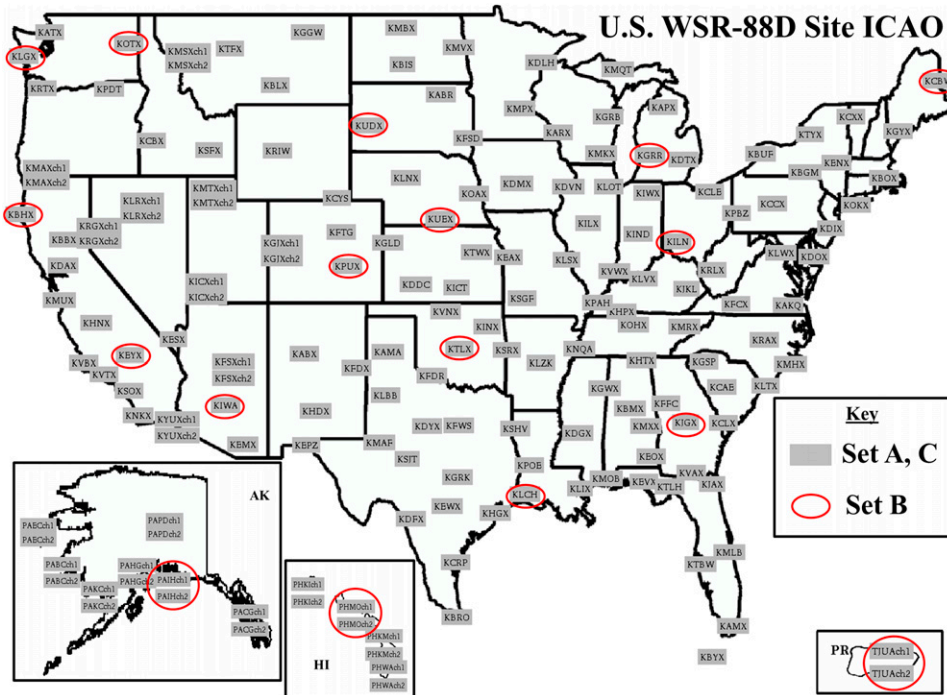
U.S. WSR-88D Site ICAO

KATX
KOTX
KLGX
KMSXch1
KMSXch2
KTFX
KGGW
KMBX
KMVX
KBIS
KDLH
KMQT
KRTX
KPDT
KBLX
KABR
KMPX
KGRB
KAPX
KCBW
KUDX
KFSD
KARX
KTYX
KCXX
KGYX
KCBX
KSFX
KRIW
KMKX
KGRR
KDTX
KBUF
KBGM
KENX
KBOX
KMAXch1
KMAXch2
KLNX
KOAX
KDMX
KDVN
KLOT
KIWX
KCLE
KCCX
KOKX
KMTXch1
KMTXch2
KLRXch1
KLRXch2
KCYS
KBHX
KRGXch1
KRGXch2
KUEX
KILX
KIND
KPBZ
KDIX
KBBX
KFTG
KGLD
KILN
KGJXch1
KGJXch2
KTWX
KEAX
KLSX
KRLX
KLWX
KDOX
KDAX
KPUX
KDDC
KICT
KVWX
KLVX
KJKL
KICXch1
KICXch2
KSGF
KPAH
KHPX
KFCX
KAKQ
KMUX
KVNX
KINX
KOHX
KMRX
KHNX
KESX
KTLX
KSRX
KRAX
KABX
KAMA
KNQA
KGSP
KMHX
KFSXch1
KFSXch2
KVBX
KEYX
KFDX
KLZK
KHTX
KVTX
KFDR
KCAE
KLTX
KSOX
KIWA
KGWX
KLBB
KFFC
KBMX
KNKX
KYUXch1
KYUXch2
KHDX
KDYX
KFWS
KMXX
KJGX
KCLX
KSHV
KDGX
KEMX
KEPZ
KMAF
KEOX
KSIT
KPOE
KVAX
KJAX
KGRK
KLIX
KMOB
KEVX
KTLH
KLCH
KHGX
KEWX
KDFX
KMLB
KCRP
KTBW
KBRO
KAMX
KBYX

AK
PABCch1
PABCch2
PAPDch1
PAPDch2
PABCch1
PABCch2
PAHGch1
PAHGch2
PAKCch1
PAKCch2
PAIHch1
PAIHch2
PACGch1
PACGch2

HI
PHKIch1
PHKIch2
PHMOch1
PHMOch2
PHKMch1
PHKMch2
PHWAch1
PHWAch2

PR
TJUAch1
TJUAch2

Key
Set A, C
Set B